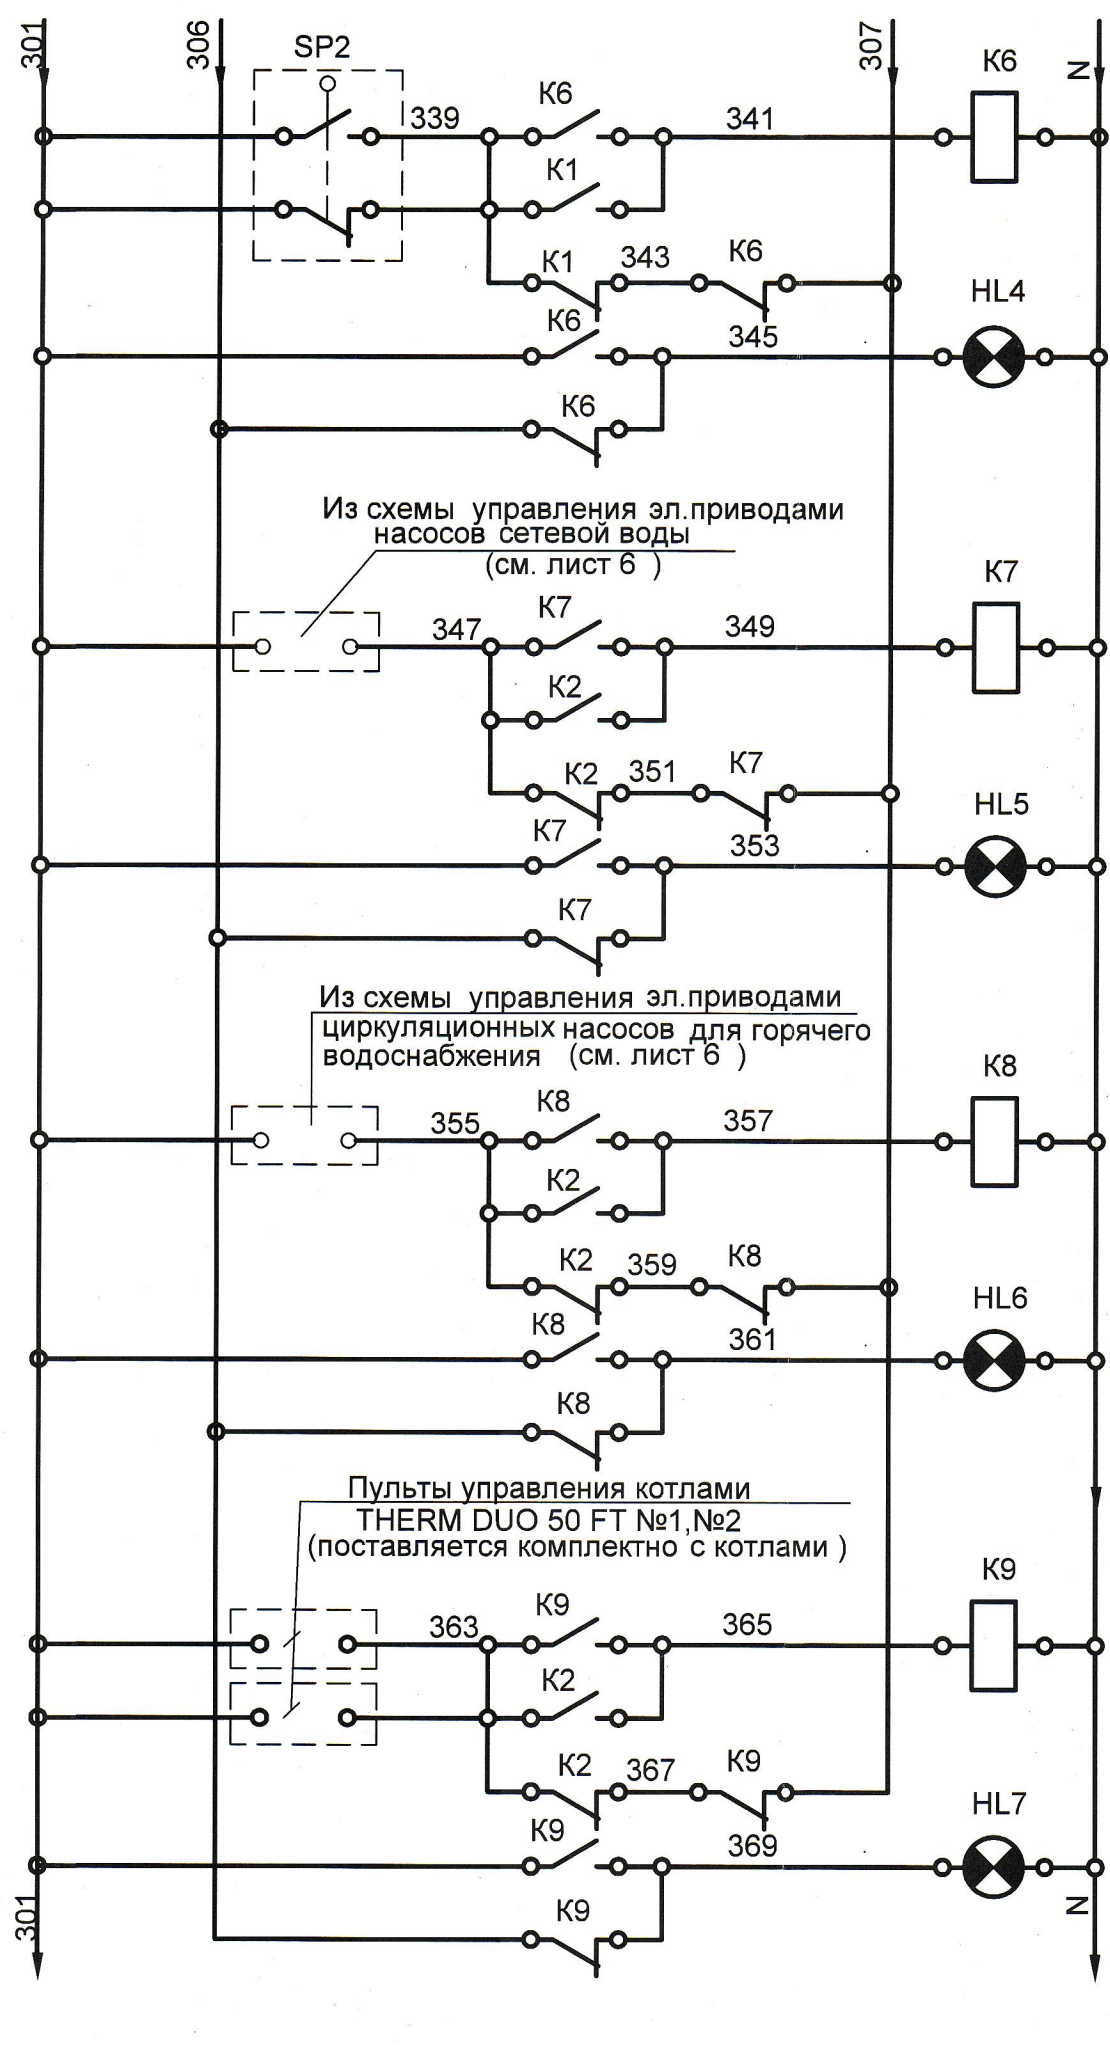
301
306
SP2
307
K6
N
339
K6
341
K1
K1
343
K6
HL4
K6
345
K6
Из схемы управления эл.приводами насосов сетевой воды (см. лист 6 )
K7
347
K7
349
K2
K2
351
K7
HL5
K7
353
K7
Из схемы управления эл.приводами циркуляционных насосов для горячего водоснабжения (см. лист 6 )
K8
355
K8
357
K2
K2
359
K8
HL6
K8
361
K8
Пульты управления котлами THERM DUO 50 FT №1,№2 (поставляется комплектно с котлами )
K9
363
K9
365
K2
K2
367
K9
HL7
K9
369
301
K9
N